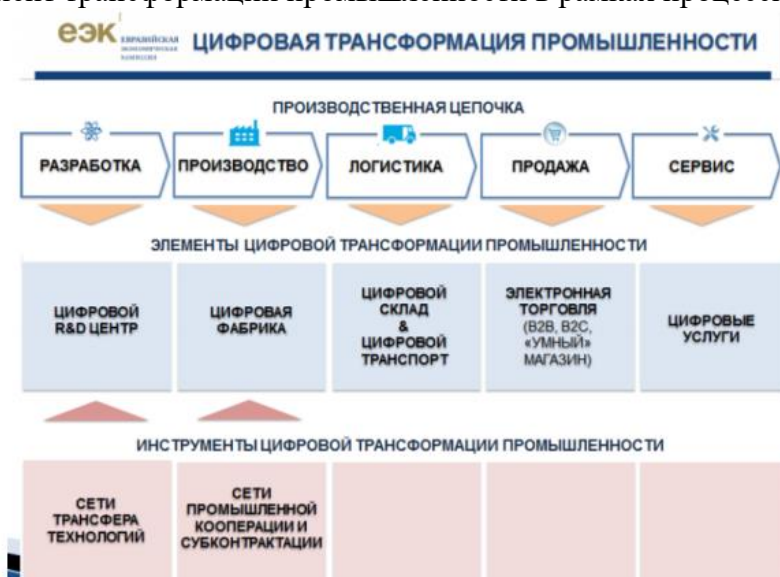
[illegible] трансформации промышленности в рамках процесс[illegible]

ЕЭК ЕВРАЗИЙСКАЯ ЭКОНОМИЧЕСКАЯ КОМИССИЯ ЦИФРОВАЯ ТРАНСФОРМАЦИЯ ПРОМЫШЛЕННОСТИ

ПРОИЗВОДСТВЕННАЯ ЦЕПОЧКА

РАЗРАБОТКА

ПРОИЗВОДСТВО

ЛОГИСТИКА

ПРОДАЖА

СЕРВИС

ЭЛЕМЕНТЫ ЦИФРОВОЙ ТРАНСФОРМАЦИИ ПРОМЫШЛЕННОСТИ

ЦИФРОВОЙ R&D ЦЕНТР

ЦИФРОВАЯ ФАБРИКА

ЦИФРОВОЙ СКЛАД & ЦИФРОВОЙ ТРАНСПОРТ

ЭЛЕКТРОННАЯ ТОРГОВЛЯ (B2B, B2C, «УМНЫЙ» МАГАЗИН)

ЦИФРОВЫЕ УСЛУГИ

ИНСТРУМЕНТЫ ЦИФРОВОЙ ТРАНСФОРМАЦИИ ПРОМЫШЛЕННОСТИ

СЕТИ ТРАНСФЕРА ТЕХНОЛОГИЙ

СЕТИ ПРОМЫШЛЕННОЙ КООПЕРАЦИИ И СУБКОНТРАКТАЦИИ